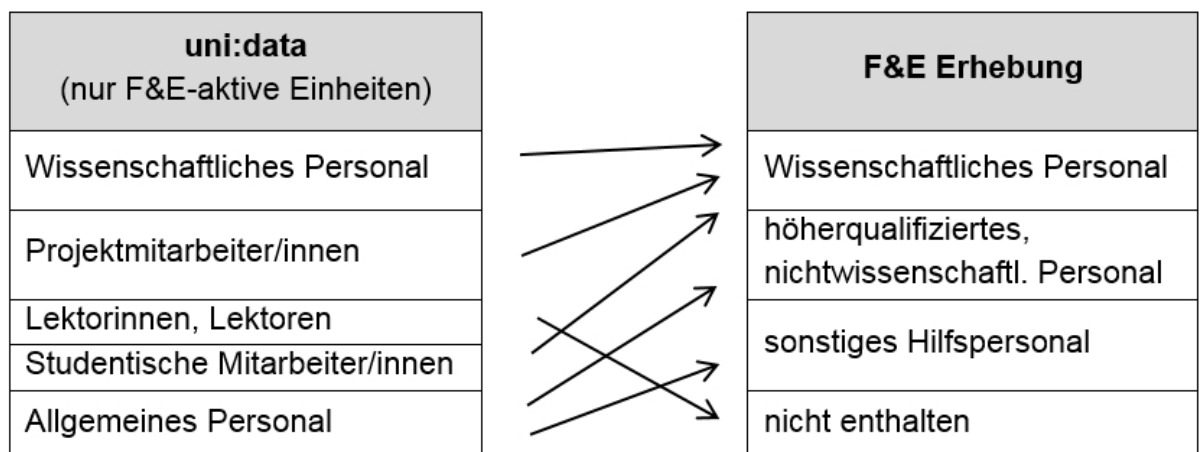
uni:data
(nur F&E-aktive Einheiten)

Wissenschaftliches Personal

Projektmitarbeiter/innen

Lektorinnen, Lektoren

Studentische Mitarbeiter/innen

Allgemeines Personal

F&E Erhebung

Wissenschaftliches Personal

höherqualifiziertes, nichtwissenschaftl. Personal

sonstiges Hilfspersonal

nicht enthalten